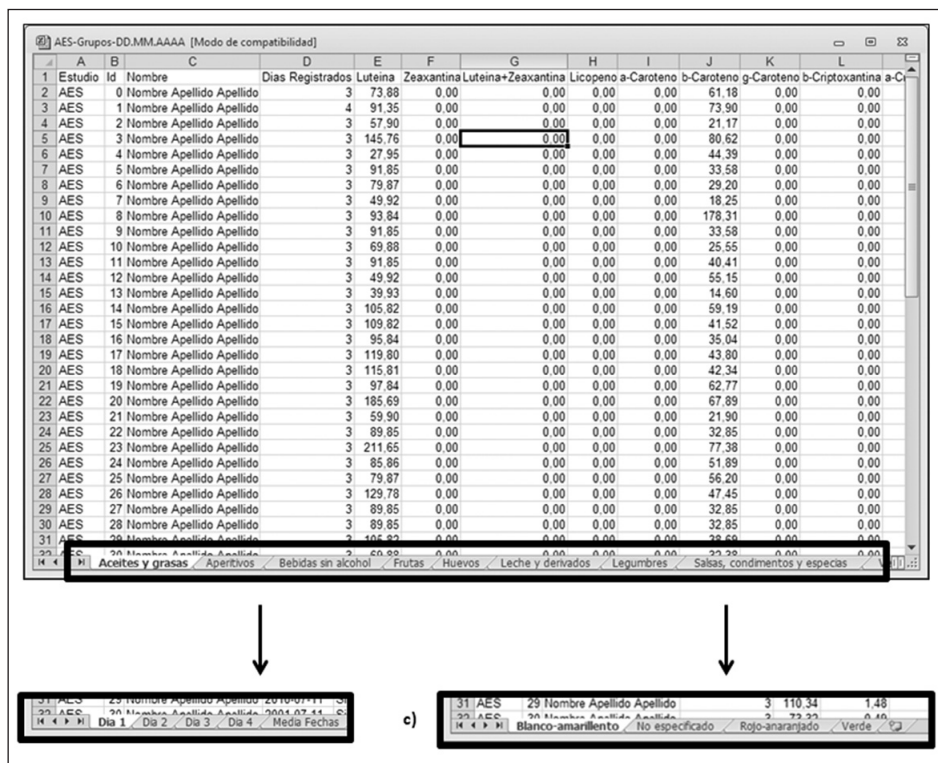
AES-Grupos-DD.MM.AAAA [Modo de compatibilidad]

| | A | B | C | D | E | F | G | H | I | J | K | L |
|---|---|---|---|---|---|---|---|---|---|---|---|---|
| 1 | Estudio | Id | Nombre | Dias Registrados | Luteina | Zeaxantina | Luteina+Zeaxantina | Licopeno | a-Caroteno | b-Caroteno | g-Caroteno | b-Criptoxantina |
| 2 | AES | 0 | Nombre Apellido Apellido | 3 | 73,88 | 0,00 | 0,00 | 0,00 | 0,00 | 61,18 | 0,00 | 0,00 |
| 3 | AES | 1 | Nombre Apellido Apellido | 4 | 91,35 | 0,00 | 0,00 | 0,00 | 0,00 | 73,90 | 0,00 | 0,00 |
| 4 | AES | 2 | Nombre Apellido Apellido | 3 | 57,90 | 0,00 | 0,00 | 0,00 | 0,00 | 21,17 | 0,00 | 0,00 |
| 5 | AES | 3 | Nombre Apellido Apellido | 3 | 145,76 | 0,00 | 0,00 | 0,00 | 0,00 | 80,62 | 0,00 | 0,00 |
| 6 | AES | 4 | Nombre Apellido Apellido | 3 | 27,95 | 0,00 | 0,00 | 0,00 | 0,00 | 44,39 | 0,00 | 0,00 |
| 7 | AES | 5 | Nombre Apellido Apellido | 3 | 91,85 | 0,00 | 0,00 | 0,00 | 0,00 | 33,58 | 0,00 | 0,00 |
| 8 | AES | 6 | Nombre Apellido Apellido | 3 | 79,87 | 0,00 | 0,00 | 0,00 | 0,00 | 29,20 | 0,00 | 0,00 |
| 9 | AES | 7 | Nombre Apellido Apellido | 3 | 49,92 | 0,00 | 0,00 | 0,00 | 0,00 | 18,25 | 0,00 | 0,00 |
| 10 | AES | 8 | Nombre Apellido Apellido | 3 | 93,84 | 0,00 | 0,00 | 0,00 | 0,00 | 178,31 | 0,00 | 0,00 |
| 11 | AES | 9 | Nombre Apellido Apellido | 3 | 91,85 | 0,00 | 0,00 | 0,00 | 0,00 | 33,58 | 0,00 | 0,00 |
| 12 | AES | 10 | Nombre Apellido Apellido | 3 | 69,88 | 0,00 | 0,00 | 0,00 | 0,00 | 25,55 | 0,00 | 0,00 |
| 13 | AES | 11 | Nombre Apellido Apellido | 3 | 91,85 | 0,00 | 0,00 | 0,00 | 0,00 | 40,41 | 0,00 | 0,00 |
| 14 | AES | 12 | Nombre Apellido Apellido | 3 | 49,92 | 0,00 | 0,00 | 0,00 | 0,00 | 55,15 | 0,00 | 0,00 |
| 15 | AES | 13 | Nombre Apellido Apellido | 3 | 39,93 | 0,00 | 0,00 | 0,00 | 0,00 | 14,60 | 0,00 | 0,00 |
| 16 | AES | 14 | Nombre Apellido Apellido | 3 | 105,82 | 0,00 | 0,00 | 0,00 | 0,00 | 59,19 | 0,00 | 0,00 |
| 17 | AES | 15 | Nombre Apellido Apellido | 3 | 109,82 | 0,00 | 0,00 | 0,00 | 0,00 | 41,52 | 0,00 | 0,00 |
| 18 | AES | 16 | Nombre Apellido Apellido | 3 | 95,84 | 0,00 | 0,00 | 0,00 | 0,00 | 35,04 | 0,00 | 0,00 |
| 19 | AES | 17 | Nombre Apellido Apellido | 3 | 119,80 | 0,00 | 0,00 | 0,00 | 0,00 | 43,80 | 0,00 | 0,00 |
| 20 | AES | 18 | Nombre Apellido Apellido | 3 | 115,81 | 0,00 | 0,00 | 0,00 | 0,00 | 42,34 | 0,00 | 0,00 |
| 21 | AES | 19 | Nombre Apellido Apellido | 3 | 97,84 | 0,00 | 0,00 | 0,00 | 0,00 | 62,77 | 0,00 | 0,00 |
| 22 | AES | 20 | Nombre Apellido Apellido | 3 | 185,69 | 0,00 | 0,00 | 0,00 | 0,00 | 67,89 | 0,00 | 0,00 |
| 23 | AES | 21 | Nombre Apellido Apellido | 3 | 59,90 | 0,00 | 0,00 | 0,00 | 0,00 | 21,90 | 0,00 | 0,00 |
| 24 | AES | 22 | Nombre Apellido Apellido | 3 | 89,85 | 0,00 | 0,00 | 0,00 | 0,00 | 32,85 | 0,00 | 0,00 |
| 25 | AES | 23 | Nombre Apellido Apellido | 3 | 211,65 | 0,00 | 0,00 | 0,00 | 0,00 | 77,38 | 0,00 | 0,00 |
| 26 | AES | 24 | Nombre Apellido Apellido | 3 | 85,86 | 0,00 | 0,00 | 0,00 | 0,00 | 51,89 | 0,00 | 0,00 |
| 27 | AES | 25 | Nombre Apellido Apellido | 3 | 79,87 | 0,00 | 0,00 | 0,00 | 0,00 | 56,20 | 0,00 | 0,00 |
| 28 | AES | 26 | Nombre Apellido Apellido | 3 | 129,78 | 0,00 | 0,00 | 0,00 | 0,00 | 47,45 | 0,00 | 0,00 |
| 29 | AES | 27 | Nombre Apellido Apellido | 3 | 89,85 | 0,00 | 0,00 | 0,00 | 0,00 | 32,85 | 0,00 | 0,00 |
| 30 | AES | 28 | Nombre Apellido Apellido | 3 | 89,85 | 0,00 | 0,00 | 0,00 | 0,00 | 32,85 | 0,00 | 0,00 |
| 31 | AES | 29 | Nombre Apellido Apellido | 3 | 105,82 | 0,00 | 0,00 | 0,00 | 0,00 | 38,69 | 0,00 | 0,00 |

Aceites y grasas / Aperitivos / Bebidas sin alcohol / Frutas / Huevos / Leche y derivados / Legumbres / Salsas, condimentos y especias

31 AES 29 Nombre Apellido Apellido 2010-07-11
Dia 1 / Dia 2 / Dia 3 / Dia 4 / Media Fechas

c)

31 AES 29 Nombre Apellido Apellido 3 110,34 1,48
Blanco-amarillento / No especificado / Rojo-anaranjado / Verde